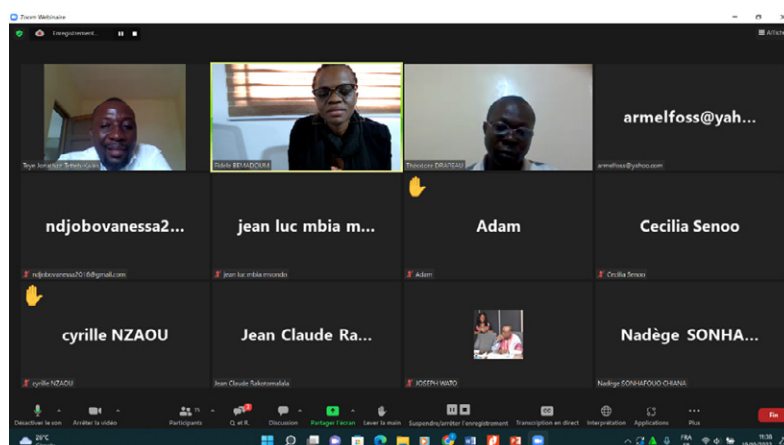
Zoom Webinaire

Enregistrement...

Affich

Teye Jonathan Tetteh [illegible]

Fidèle BEMADOUM

Théodore DRABSAU

armelfoss@yah...

armelfoss@yahoo.com

ndjobovanessa2...

ndjobovanessa2016@gmail.com

jean luc mbia m...

jean luc mbia mvondo

Adam

Adam

Cecilia Senoo

Cecilia Senoo

cyrille NZAOU

cyrille NZAOU

Jean Claude Ra...

Jean Claude Rakotomalala

JOSEPH WATO

Nadège SONHA...

Nadège SONHAFOUO CHIANA

Désactiver le son

Arrêter la vidéo

Participants

Q et R

Discussion

Partager l'écran

Lever la main

Suspendre/arrêter l'enregistrement

Transcription en direct

Interprétation

Applications

Plus

Fin

29°C

FRA

11:38